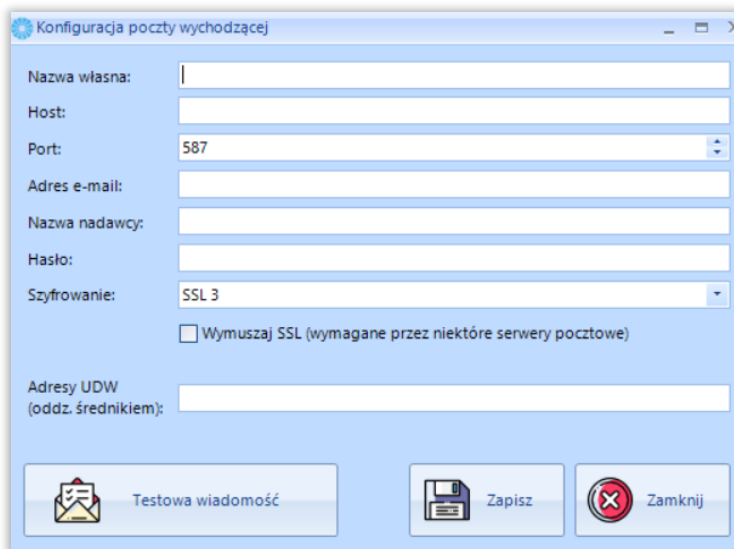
Konfiguracja poczty wychodzącej

Nazwa własna:

Host:

Port: 587

Adres e-mail:

Nazwa nadawcy:

Hasło:

Szyfrowanie: SSL 3

Wymuszaj SSL (wymagane przez niektóre serwery pocztowe)

Adresy UDW (oddz. średnikiem):

Testowa wiadomość

Zapisz

Zamknij